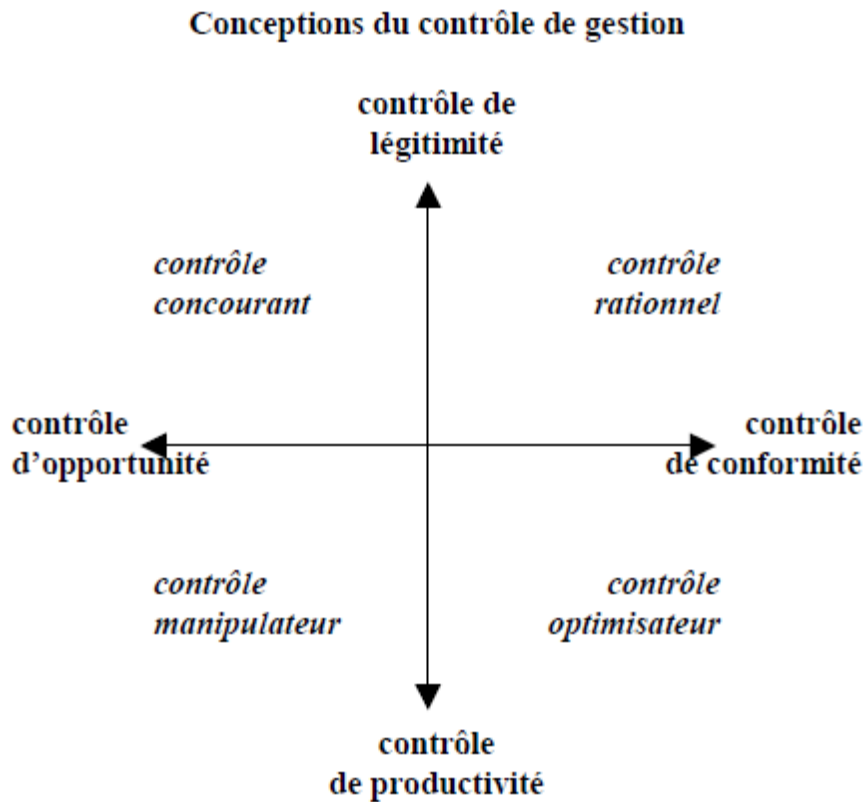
Conceptions du contrôle de gestion

contrôle de légitimité

contrôle concourant

contrôle rationnel

contrôle d'opportunité

contrôle de conformité

contrôle manipulateur

contrôle optimisateur

contrôle de productivité